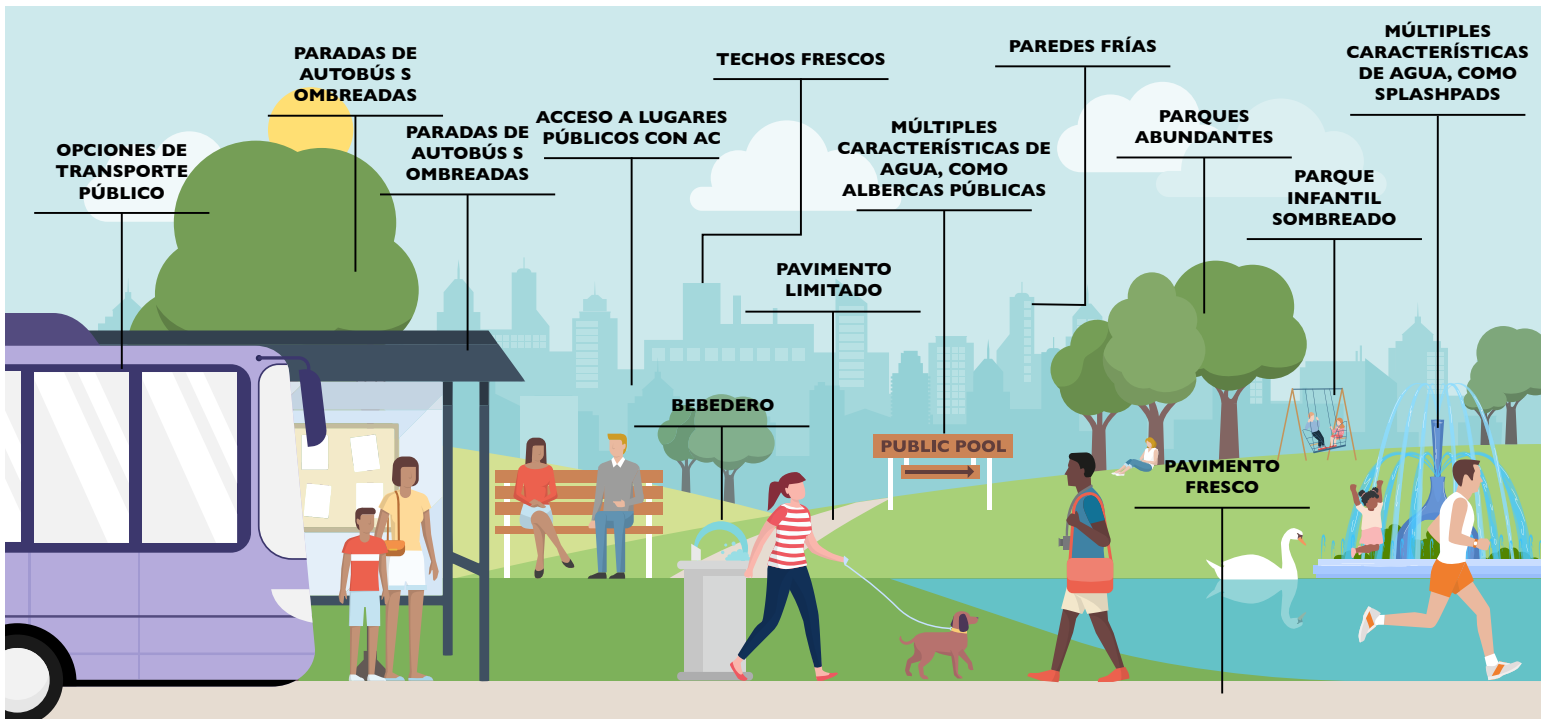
OPCIONES DE TRANSPORTE PÚBLICO

PARADAS DE AUTOBÚS S OMBREADAS

PARADAS DE AUTOBÚS S OMBREADAS

ACCESO A LUGARES PÚBLICOS CON AC

TECHOS FRESCOS

MÚLTIPLES CARACTERÍSTICAS DE AGUA, COMO ALBERCAS PÚBLICAS

PAREDES FRÍAS

PARQUES ABUNDANTES

MÚLTIPLES CARACTERÍSTICAS DE AGUA, COMO SPLASHPADS

PARQUE INFANTIL SOMBREADO

PAVIMENTO LIMITADO

BEBEDERO

PUBLIC POOL

PAVIMENTO FRESCO